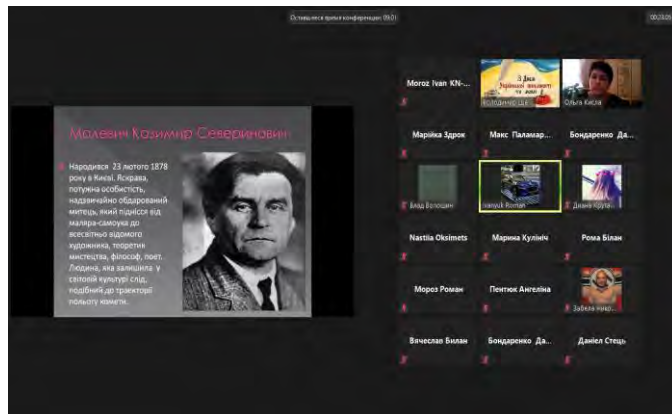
Осталось время конференции: 09:01

00:20:05

Малевич Казимир Северинович

Народився 23 лютого 1878 року в Києві. Яскрава, потужна особистість, надзвичайно обдарований митець, який піднісся від маляра-самоука до всесвітньо відомого художника, теоретик мистецтва, філософ, поет. Людина, яка залишила у світовій культурі слід, подібний до траєкторії польоту комети.

Moroz Ivan KN-...

З Днем Української писемності та мови

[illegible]

Ольга Кисла

Марійка Здрок

Макс Паламар...

Бондаренко Да...

Влад Волошин

Ivanyuk Roman

Діана Крупа...

Nastiia Oksimets

Марина Кулініч

Рома Білан

Мороз Роман

Пентюк Ангеліна

Забела Ника...

Вячеслав Билан

Бондаренко Да...

Даніел Стець